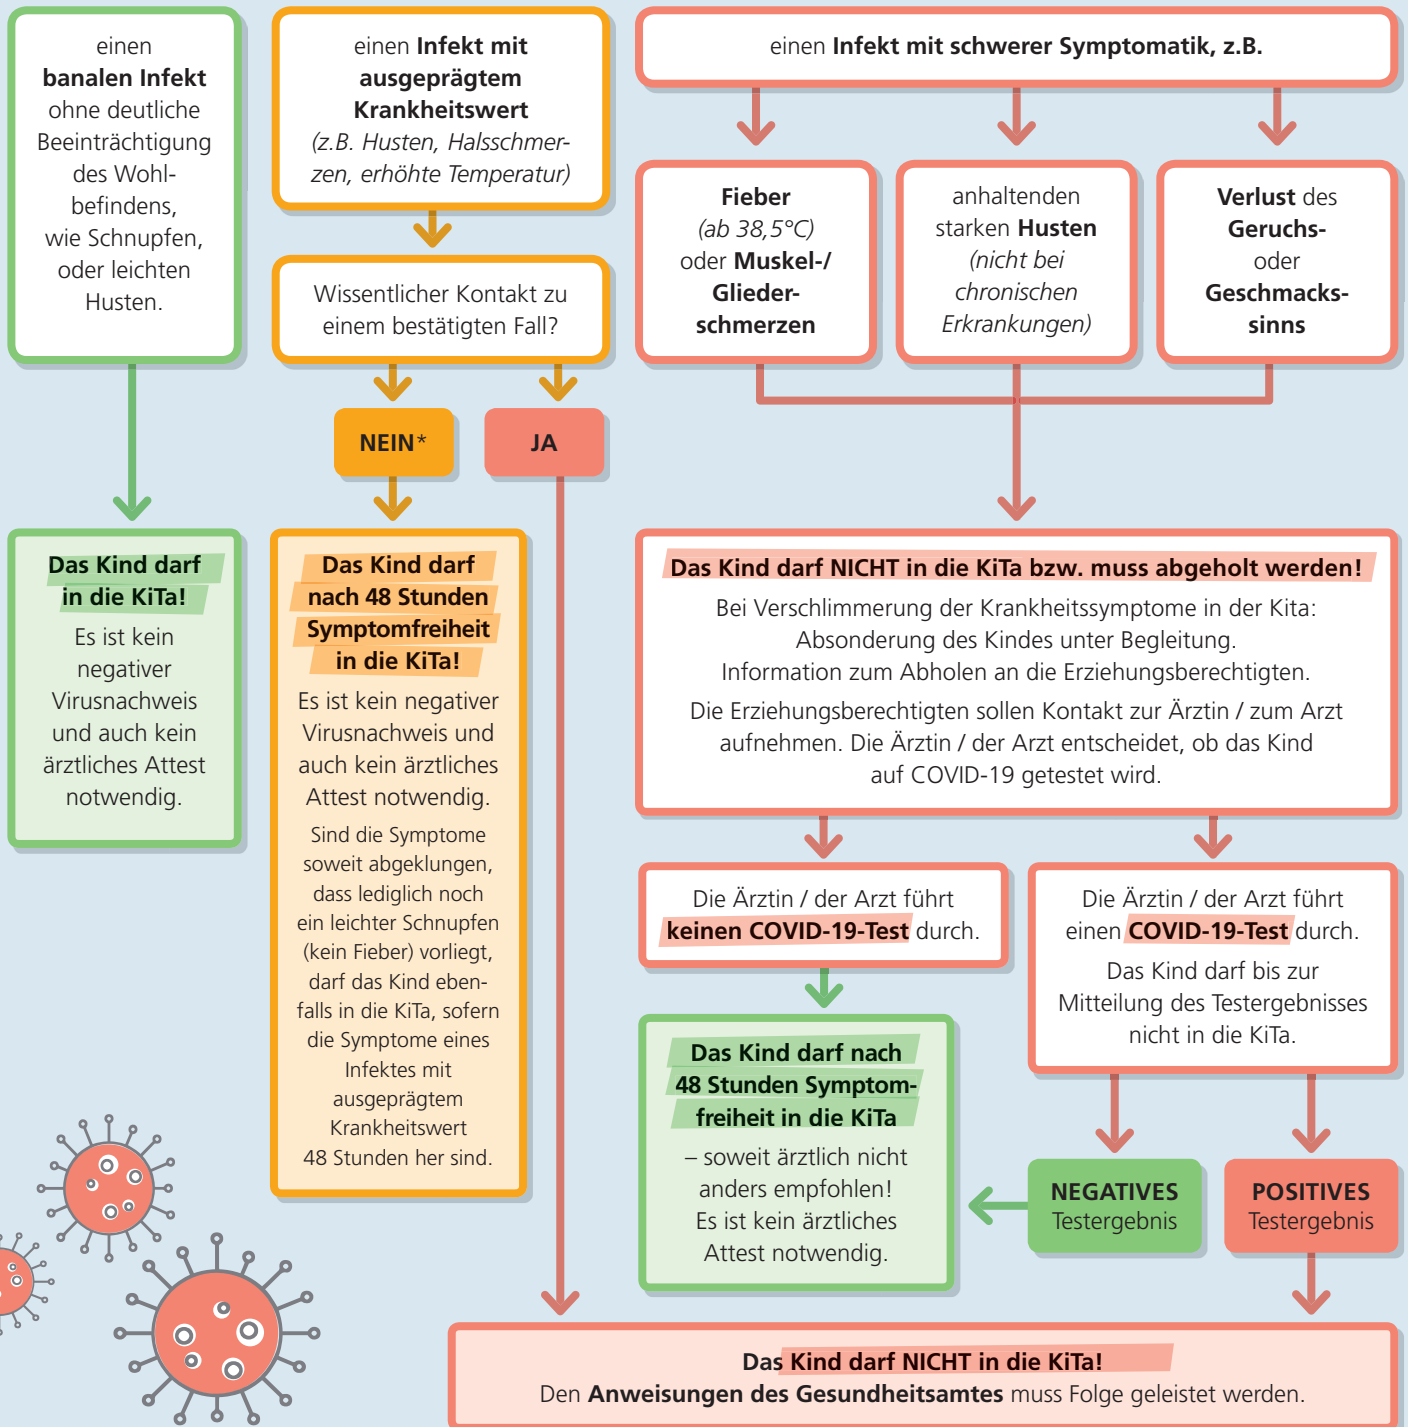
einen **banalen Infekt** ohne deutliche Beeinträchtigung des Wohlbefindens, wie Schnupfen, oder leichten Husten.

einen **Infekt mit ausgeprägtem Krankheitswert** (z.B. Husten, Halsschmerzen, erhöhte Temperatur)

Wissentlicher Kontakt zu einem bestätigten Fall?

NEIN*

JA

einen **Infekt mit schwerer Symptomatik, z.B.**

**Fieber** (ab 38,5°C) oder **Muskel-/Gliederschmerzen**

anhaltenden starken **Husten** (nicht bei chronischen Erkrankungen)

**Verlust** des **Geruchs-** oder **Geschmackssinns**

**Das Kind darf in die KiTa!**
Es ist kein negativer Virusnachweis und auch kein ärztliches Attest notwendig.

**Das Kind darf nach 48 Stunden Symptomfreiheit in die KiTa!**
Es ist kein negativer Virusnachweis und auch kein ärztliches Attest notwendig.
Sind die Symptome soweit abgeklungen, dass lediglich noch ein leichter Schnupfen (kein Fieber) vorliegt, darf das Kind ebenfalls in die KiTa, sofern die Symptome eines Infektes mit ausgeprägtem Krankheitswert 48 Stunden her sind.

**Das Kind darf NICHT in die KiTa bzw. muss abgeholt werden!**
Bei Verschlimmerung der Krankheitssymptome in der Kita: Absonderung des Kindes unter Begleitung. Information zum Abholen an die Erziehungsberechtigten.
Die Erziehungsberechtigten sollen Kontakt zur Ärztin / zum Arzt aufnehmen. Die Ärztin / der Arzt entscheidet, ob das Kind auf COVID-19 getestet wird.

Die Ärztin / der Arzt führt **keinen COVID-19-Test** durch.

Die Ärztin / der Arzt führt einen **COVID-19-Test** durch.
Das Kind darf bis zur Mitteilung des Testergebnisses nicht in die KiTa.

**Das Kind darf nach 48 Stunden Symptomfreiheit in die KiTa**
– soweit ärztlich nicht anders empfohlen! Es ist kein ärztliches Attest notwendig.

**NEGATIVES** Testergebnis

**POSITIVES** Testergebnis

**Das Kind darf NICHT in die KiTa!**
Den **Anweisungen des Gesundheitsamtes** muss Folge geleistet werden.